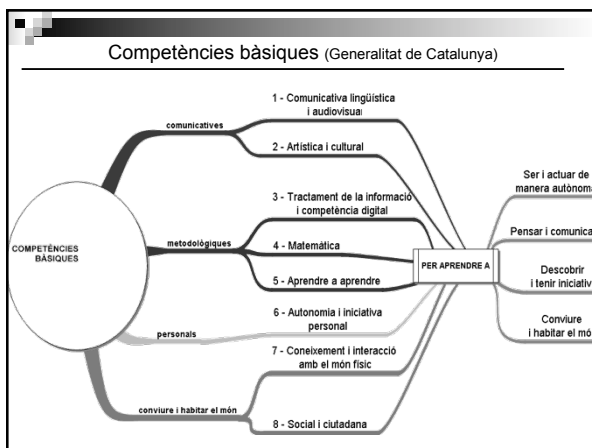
Competències bàsiques (Generalitat de Catalunya)

COMPETÈNCIES BÀSIQUES

comunicatives

1 - Comunicativa lingüística i audiovisual

2 - Artística i cultural

metodològiques

3 - Tractament de la informació i competència digital

4 - Matemàtica

5 - Aprendre a aprendre

personals

6 - Autonomia i iniciativa personal

conviure i habitar el món

7 - Coneixement i interacció amb el món físic

8 - Social i ciutadana

PER APRENDRE A

Ser i actuar de manera autònoma

Pensar i comunica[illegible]

Descobrir i tenir iniciativ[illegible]

Conviure i habitar el mó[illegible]